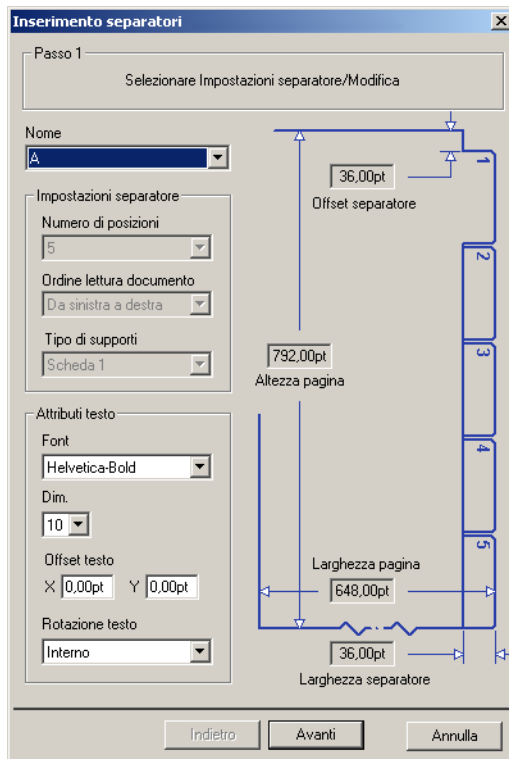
Inserimento separatori

Passo 1

Selezionare Impostazioni separatore/Modifica

Nome

A

Impostazioni separatore

Numero di posizioni

5

Ordine lettura documento

Da sinistra a destra

Tipo di supporti

Scheda 1

Attributi testo

Font

Helvetica-Bold

Dim.

10

Offset testo

X 0,00pt Y 0,00pt

Rotazione testo

Interno

36,00pt

Offset separatore

1

2

3

4

5

792,00pt

Altezza pagina

Larghezza pagina

648,00pt

36,00pt

Larghezza separatore

Indietro

Avanti

Annulla